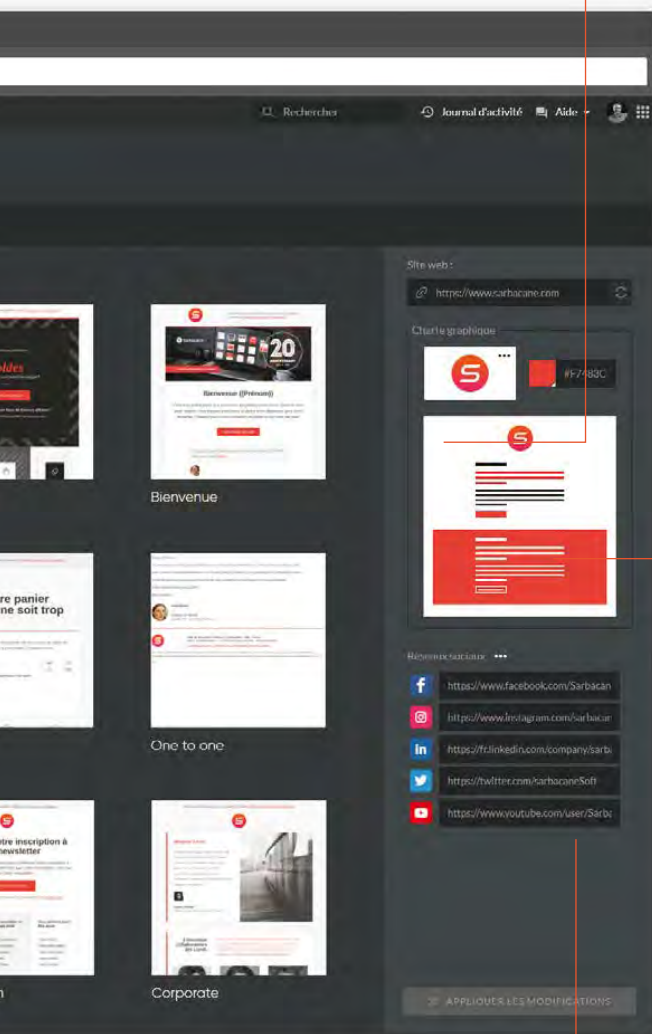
Rechercher
Journal d'activité
Aide
Site web :
https://www.sarbacane.com
Charte graphique
#F7483C
oldes
Bienvenue {{Prénom}}
20
Bienvenue
tre panier
ne soit trop
One to one
tre inscription à
newsletter
Corporate
Réseaux sociaux
https://www.facebook.com/Sarbacan
https://www.instagram.com/sarbacar
https://fr.linkedin.com/company/sarb
https://twitter.com/sarbacaneSoft
https://www.youtube.com/user/Sarbe
APPLIQUER LES MODIFICATIONS